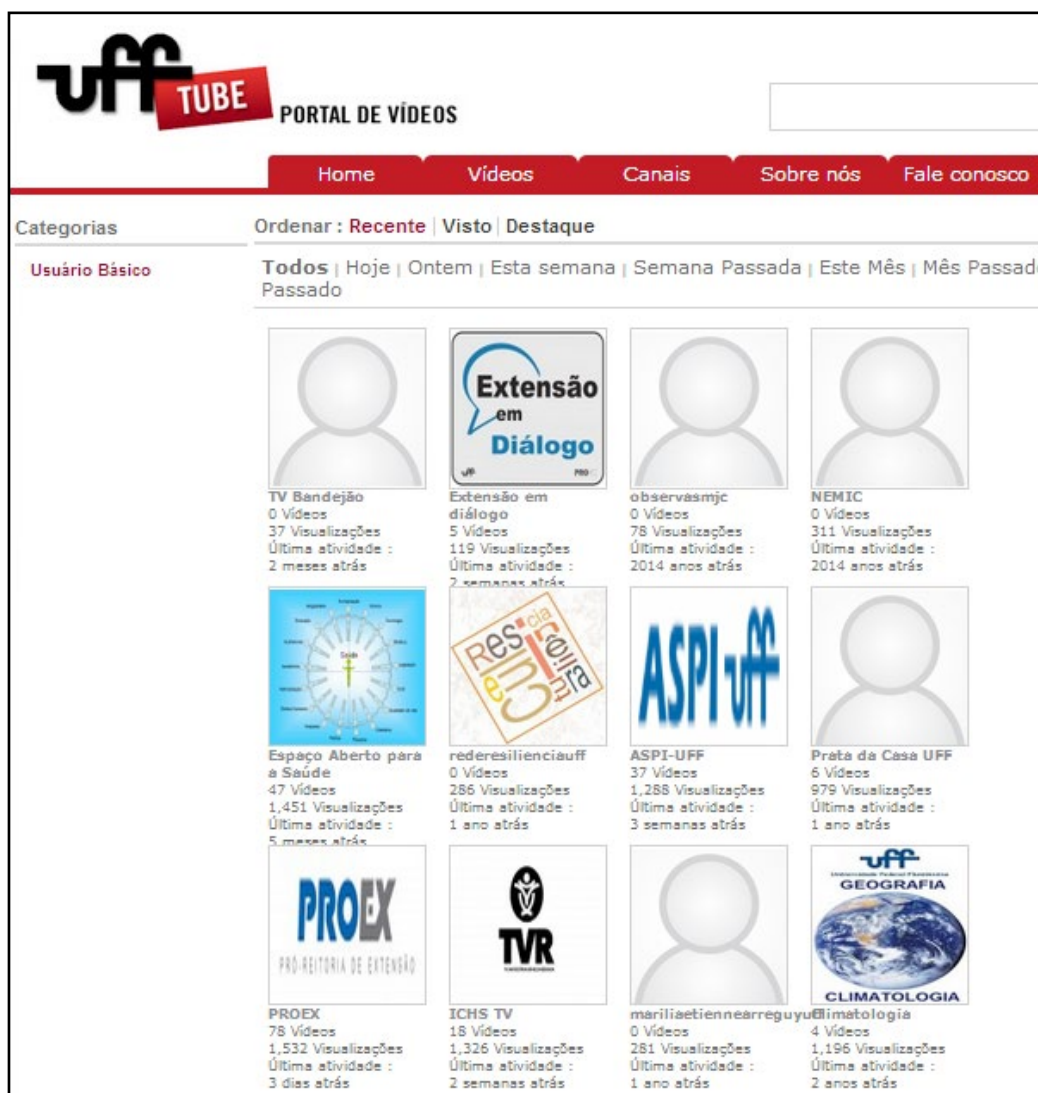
uff TUBE PORTAL DE VÍDEOS

Home | Vídeos | Canais | Sobre nós | Fale conosco

Categorias

Usuário Básico

Ordenar : Recente | Visto | Destaque

Todos | Hoje | Ontem | Esta semana | Semana Passada | Este Mês | Mês Passad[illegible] Passado

TV Bandejão
0 Vídeos
37 Visualizações
Última atividade :
2 meses atrás

Extensão em Diálogo
Extensão em diálogo
5 Vídeos
119 Visualizações
Última atividade :
2 semanas atrás

observasmjc
0 Vídeos
78 Visualizações
Última atividade :
2014 anos atrás

NEMIC
0 Vídeos
311 Visualizações
Última atividade :
2014 anos atrás

Espaço Aberto para a Saúde
47 Vídeos
1,451 Visualizações
Última atividade :
5 meses atrás

rederesilienciauff
0 Vídeos
286 Visualizações
Última atividade :
1 ano atrás

ASPI uff
ASPI-UFF
37 Vídeos
1,288 Visualizações
Última atividade :
3 semanas atrás

Prata da Casa UFF
6 Vídeos
979 Visualizações
Última atividade :
1 ano atrás

PROEX
PRÓ-REITORIA DE EXTENSÃO
PROEX
78 Vídeos
1,532 Visualizações
Última atividade :
3 dias atrás

TVR
ICHS TV
18 Vídeos
1,326 Visualizações
Última atividade :
2 semanas atrás

mariliaetiennearreguy
0 Vídeos
281 Visualizações
Última atividade :
1 ano atrás

uff GEOGRAFIA CLIMATOLOGIA
Climatologia
4 Vídeos
1,196 Visualizações
Última atividade :
2 anos atrás